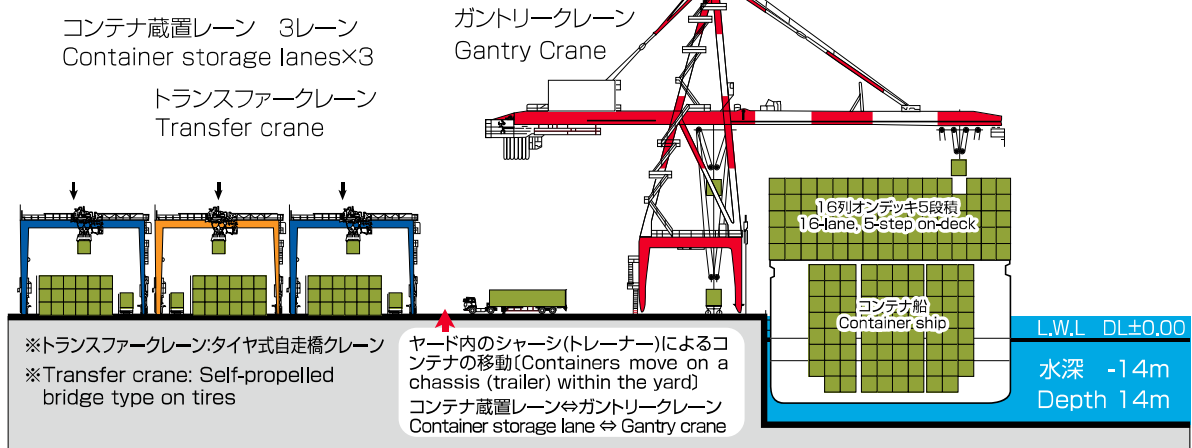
コンテナ蔵置レーン　3レーン
Container storage lanes×3

トランスファークレーン
Transfer crane

ガントリークレーン
Gantry Crane

16列オンデッキ5段積
16-lane, 5-step on-deck

コンテナ船
Container ship

L.W.L　DL±0.00

水深　-14m
Depth 14m

※トランスファークレーン:タイヤ式自走橋クレーン
※Transfer crane: Self-propelled bridge type on tires

ヤード内のシャーシ(トレーナー)によるコンテナの移動〔Containers move on a chassis (trailer) within the yard〕
コンテナ蔵置レーン⇔ガントリークレーン
Container storage lane ⇔ Gantry crane